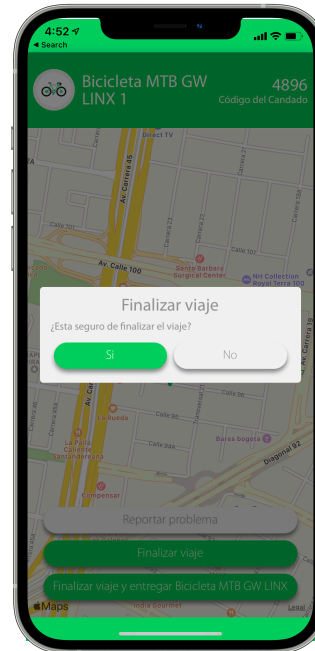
4:52
◂ Search

Bicicleta MTB GW LINX 1

4896
Código del Candado

Directv
Av. Carrera 45
Carrera 21
Carrera 23
Calle 102
Av. Calle 100
Santa Barbara Surgical Center
NH Collection Royal Terra 100
Carrera 19
Av. Carrera
La Rueda
La Parla Caliente Santandereana
Bares bogota
Diagonal 92
Compensar

Finalizar viaje
¿Esta seguro de finalizar el viaje?
Si
No

Reportar problema
Finalizar viaje
Finalizar viaje y entregar Bicicleta MTB GW LINX
Maps
Legal